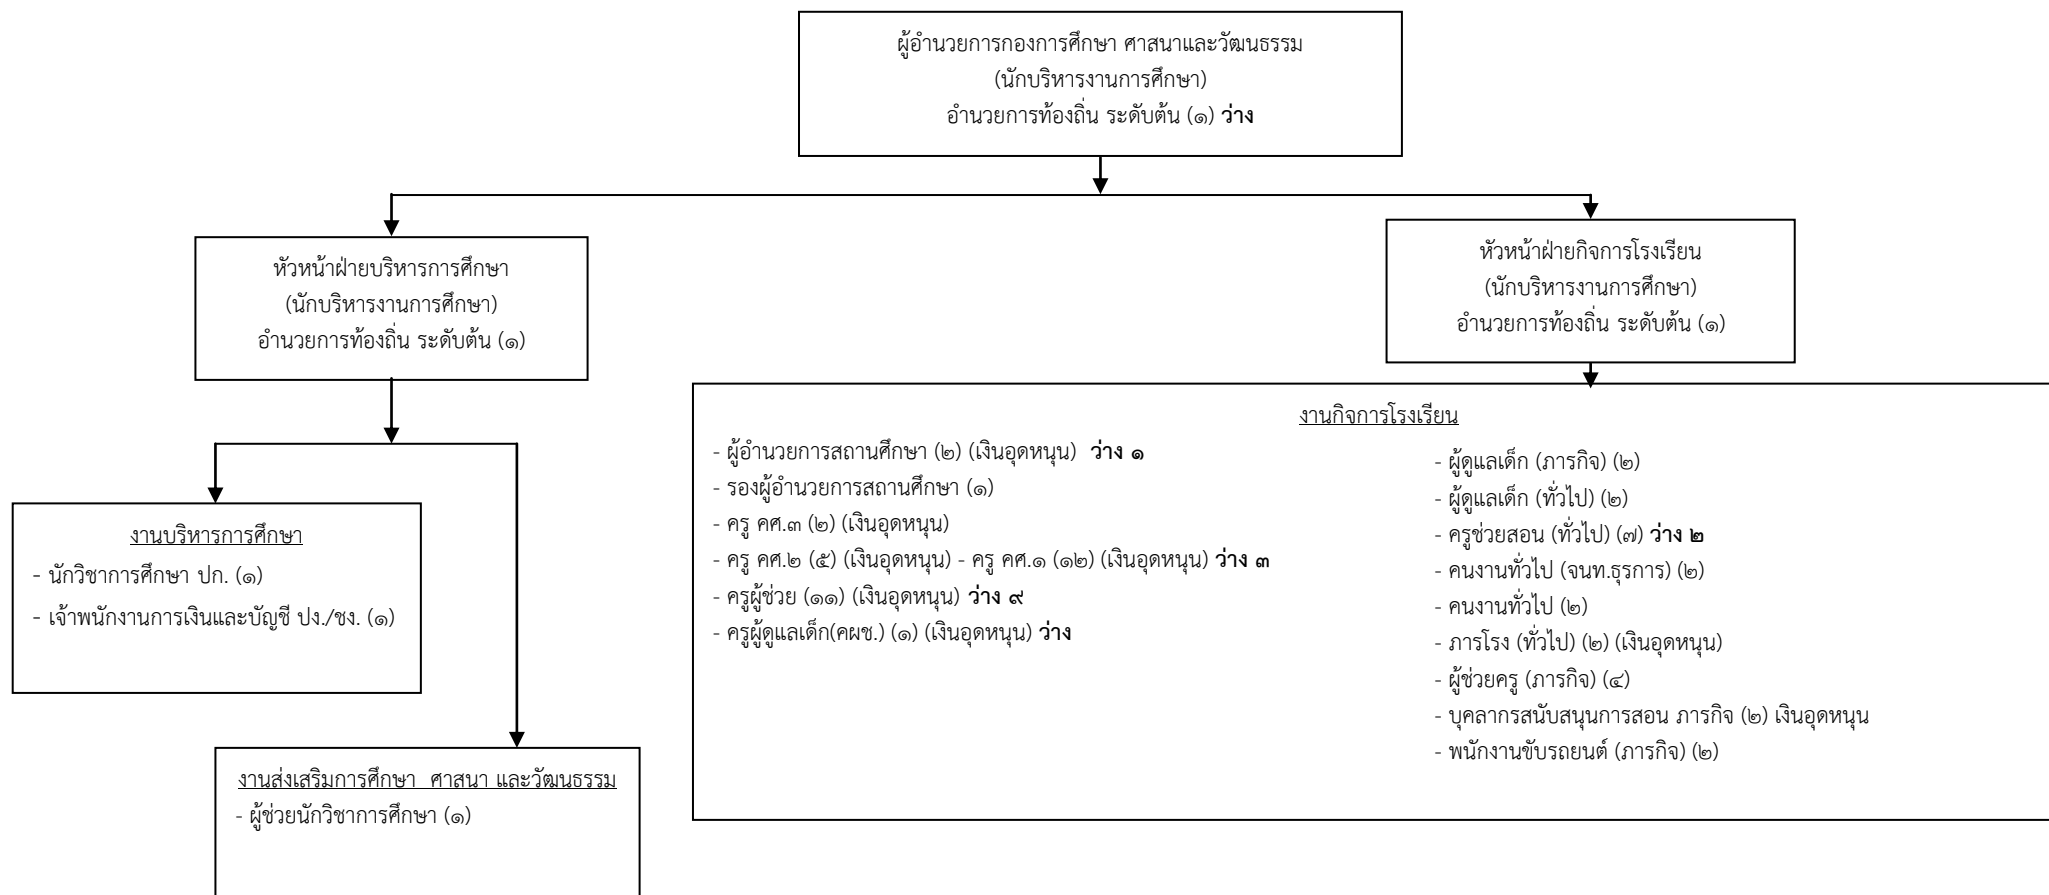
ผู้อำนวยการกองการศึกษา ศาสนาและวัฒนธรรม
(นักบริหารงานการศึกษา)
อำนวยการท้องถิ่น ระดับต้น (๑) ว่าง

หัวหน้าฝ่ายบริหารการศึกษา
(นักบริหารงานการศึกษา)
อำนวยการท้องถิ่น ระดับต้น (๑)

หัวหน้าฝ่ายกิจการโรงเรียน
(นักบริหารงานการศึกษา)
อำนวยการท้องถิ่น ระดับต้น (๑)

งานบริหารการศึกษา
- นักวิชาการศึกษา ปก. (๑)
- เจ้าพนักงานการเงินและบัญชี ปง./ชง. (๑)

งานส่งเสริมการศึกษา ศาสนา และวัฒนธรรม
- ผู้ช่วยนักวิชาการศึกษา (๑)

งานกิจการโรงเรียน
- ผู้อำนวยการสถานศึกษา (๒) (เงินอุดหนุน) ว่าง ๑
- รองผู้อำนวยการสถานศึกษา (๑)
- ครู คศ.๓ (๒) (เงินอุดหนุน)
- ครู คศ.๒ (๕) (เงินอุดหนุน) - ครู คศ.๑ (๑๒) (เงินอุดหนุน) ว่าง ๓
- ครูผู้ช่วย (๑๑) (เงินอุดหนุน) ว่าง ๙
- ครูผู้ดูแลเด็ก(คผช.) (๑) (เงินอุดหนุน) ว่าง

- ผู้ดูแลเด็ก (ภารกิจ) (๒)
- ผู้ดูแลเด็ก (ทั่วไป) (๒)
- ครูช่วยสอน (ทั่วไป) (๗) ว่าง ๒
- คนงานทั่วไป (จนท.ธุรการ) (๒)
- คนงานทั่วไป (๒)
- ภารโรง (ทั่วไป) (๒) (เงินอุดหนุน)
- ผู้ช่วยครู (ภารกิจ) (๔)
- บุคลากรสนับสนุนการสอน ภารกิจ (๒) เงินอุดหนุน
- พนักงานขับรถยนต์ (ภารกิจ) (๒)